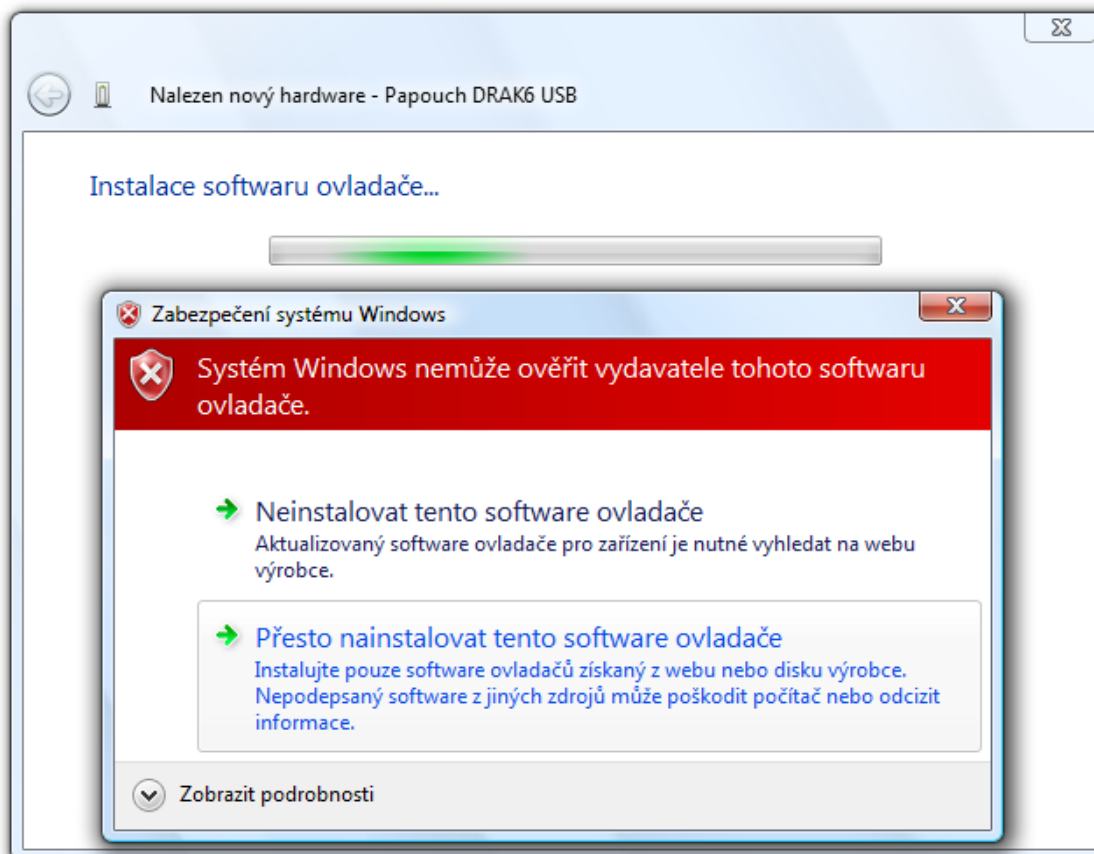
Nalezen nový hardware - Papouch DRAK6 USB

Instalace softwaru ovladače...

Zabezpečení systému Windows

Systém Windows nemůže ověřit vydavatele tohoto softwaru ovladače.

Neinstalovat tento software ovladače
Aktualizovaný software ovladače pro zařízení je nutné vyhledat na webu výrobce.

Přesto nainstalovat tento software ovladače
Instalujte pouze software ovladačů získaný z webu nebo disku výrobce. Nepodepsaný software z jiných zdrojů může poškodit počítač nebo odcizit informace.

Zobrazit podrobnosti